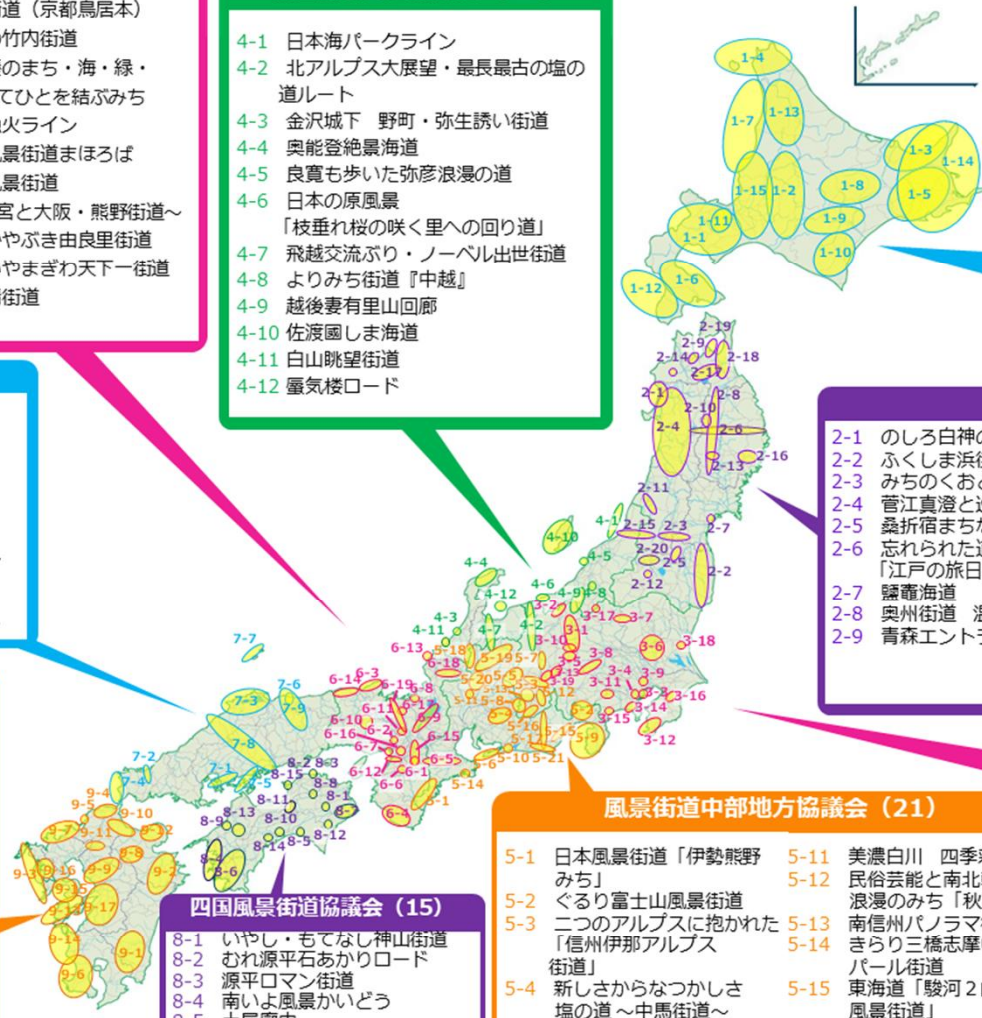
道（京都鳥居本）
竹内街道
のまち・海・緑・
てひとを結ぶみち
火ライン
風景街道まほろば
風景街道
宮と大阪・熊野街道〜
やぶき由良里街道
やまぎわ天下一街道
街道

4-1 日本海パークライン
4-2 北アルプス大展望・最長最古の塩の道ルート
4-3 金沢城下 野町・弥生誘い街道
4-4 奥能登絶景海道
4-5 良寛も歩いた弥彦浪漫の道
4-6 日本の原風景「枝垂れ桜の咲く里への回り道」
4-7 飛越交流ぶり・ノーベル出世街道
4-8 よりみち街道『中越』
4-9 越後妻有里山回廊
4-10 佐渡國しま海道
4-11 白山眺望街道
4-12 蜃気楼ロード

2-1 のしろ白神の
2-2 ふくしま浜街
2-3 みちのくおと
2-4 菅江真澄と
2-5 桑折宿まちが
2-6 忘れられた道「江戸の旅日
2-7 鱶竜海道
2-8 奥州街道 沿
2-9 青森エント

1-4 1-7 1-13 1-3 1-14 1-15 1-2 1-8 1-5 1-9 1-11 1-1 1-10 1-12 1-6
2-19 2-9 2-14 2-18 2-17 2-1 2-8 2-10 2-4 2-6 2-16 2-13 2-11 4-1 2-15 2-3 2-7 4-10 4-5 2-20 2-5 2-2 2-12 4-4 4-6 4-12 4-9 4-8 3-2 4-3 4-2 3-17 3-7 4-11 4-7 3-1 3-10 3-6 3-18 7-7 6-13 6-18 5-18 5-19 5-7 3-8 3-5 3-4 3-9 6-3 6-14 5-20 5-3 3-11 3-13 3-16 7-6 6-19 6-8 5-12 3-3 7-3 7-9 6-11 6-17 6-4 5-6 5-8 3-14 6-10 6-16 6-2 6-9 6-15 5-4 3-15 6-7 5-11 5-16 5-15 5-9 3-12 7-8 7-2 8-2 8-3 6-12 6-1 6-5 5-10 5-21 7-1 7-5 8-15 6-6 5-14 8-11 9-4 9-5 9-10 8-9 8-13 8-10 9-7 9-11 9-12 8-14 8-5 8-12 9-8 9-3 9-16 9-9 8-4 9-15 8-6 9-2 9-17 9-14 9-1 9-6

風景街道中部地方協議会（21）
5-1 日本風景街道「伊勢熊野みち」
5-2 ぐるり富士山風景街道
5-3 二つのアルプスに抱かれた「信州伊那アルプス街道」
5-4 新しさからなつかしさ 塩の道〜中馬街道〜
5-11 美濃白川 四季
5-12 民俗芸能と南北
浪漫のみち「秋
5-13 南信州パノラマ
5-14 きらり三橋志摩
パール街道
5-15 東海道「駿河2
風景街道」

四国風景街道協議会（15）
8-1 いやし・もてなし神山街道
8-2 むれ源平石あかりロード
8-3 源平ロマン街道
8-4 南いよ風景かいどう